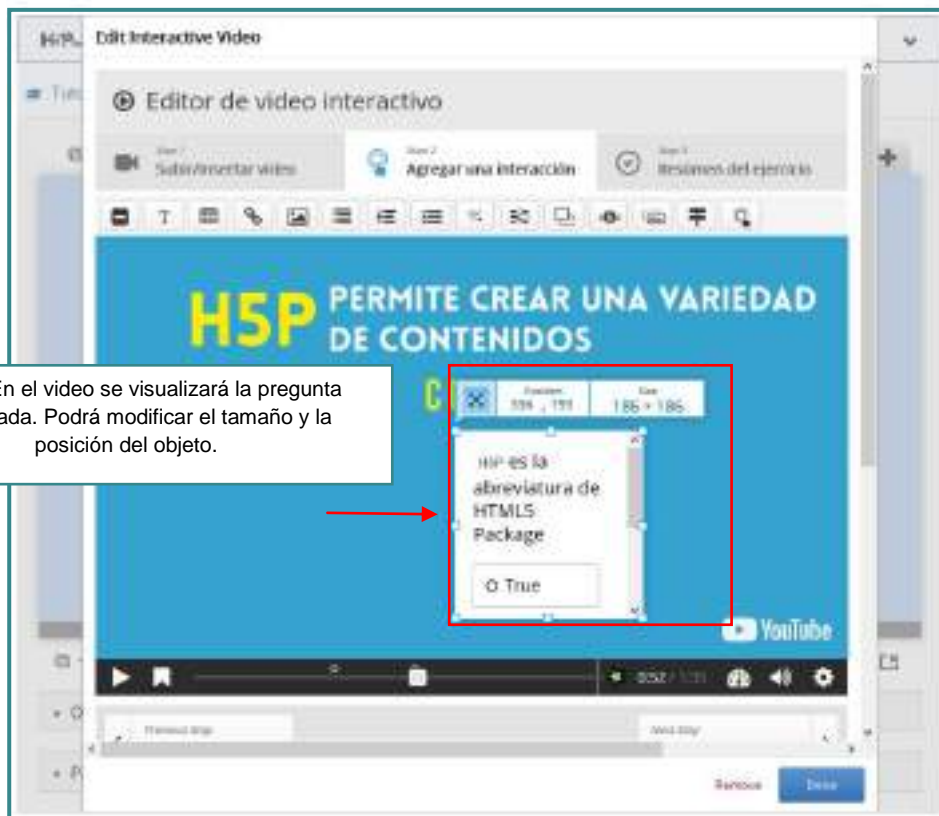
H5P Edit Interactive Video

Editor de video interactivo

Step 1 Subir/insertar video

Step 2 Agregar una interacción

Step 3 Resumen del ejercicio

H5P PERMITE CREAR UNA VARIEDAD DE CONTENIDOS

C

En el video se visualizará la pregunta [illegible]ada. Podrá modificar el tamaño y la posición del objeto.

Position 399 , 193

Size 186 × 186

H5P es la abreviatura de HTML5 Package

O True

YouTube

0:52 / 1:35

Previous step

Next step

Remove

Done